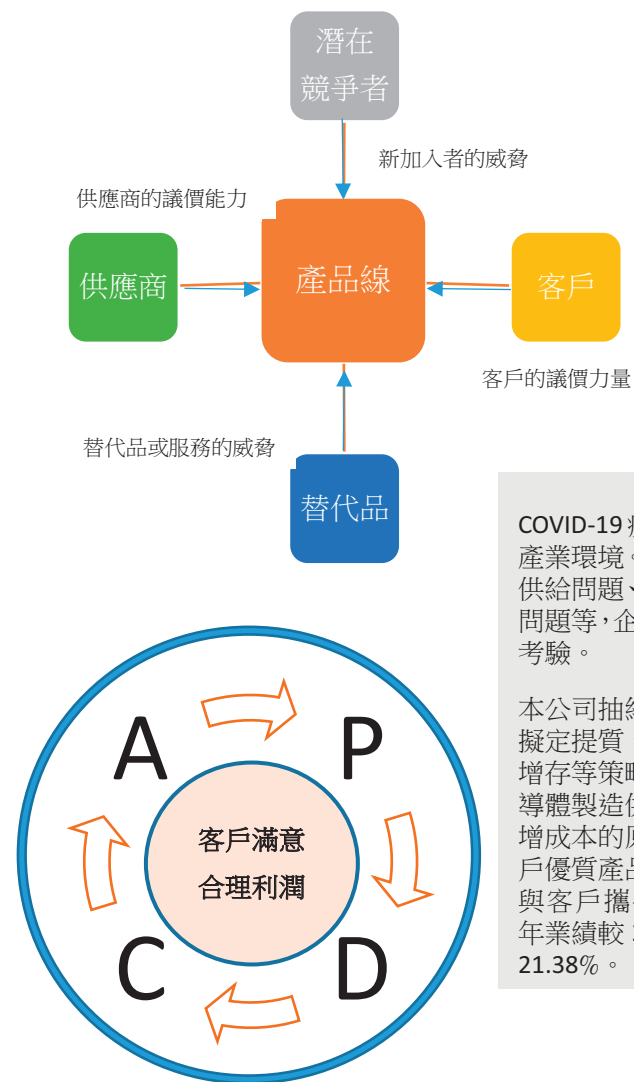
潛在
競爭者

新加入者的威脅

供應商的議價能力

供應商

產品線

客戶

客戶的議價力量

替代品或服務的威脅

替代品

COVID-19 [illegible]
產業環境。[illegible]
供給問題、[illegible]
問題等，企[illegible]
考驗。

本公司抽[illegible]
擬定提質 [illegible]
增存等策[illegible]
導體製造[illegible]
增成本的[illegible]
戶優質產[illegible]
與客戶攜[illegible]
年業績較 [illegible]
21.38%。

A

P

客戶滿意
合理利潤

C

D